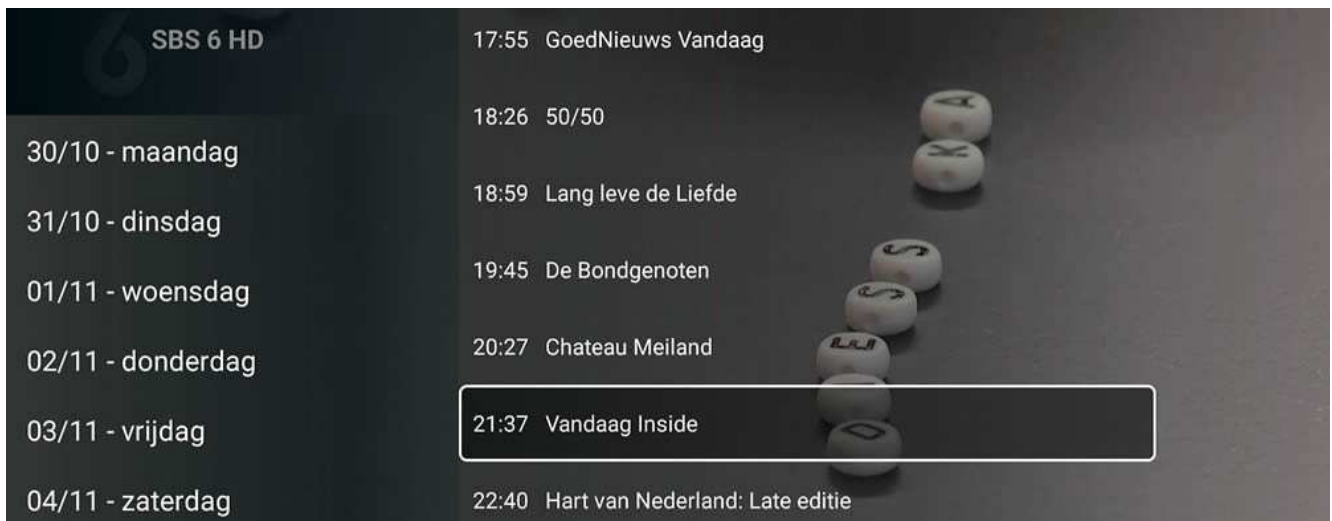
SBS 6 HD

30/10 - maandag

31/10 - dinsdag

01/11 - woensdag

02/11 - donderdag

03/11 - vrijdag

04/11 - zaterdag

17:55 GoedNieuws Vandaag

18:26 50/50

18:59 Lang leve de Liefde

19:45 De Bondgenoten

20:27 Chateau Meiland

21:37 Vandaag Inside

22:40 Hart van Nederland: Late editie